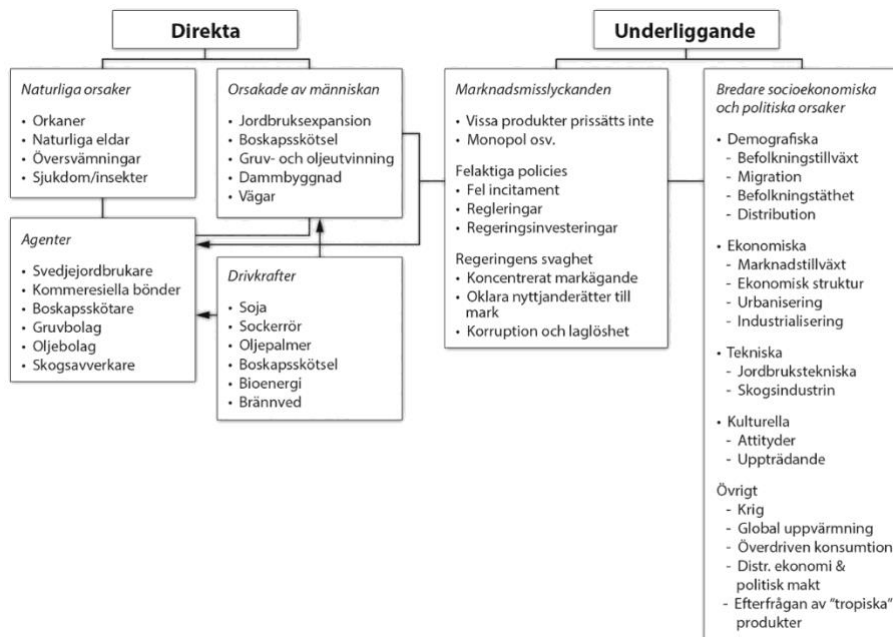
Direkta

Underliggande

Naturliga orsaker
• Orkaner
• Naturliga eldar
• Översvämningar
• Sjukdom/insekter

Orsakade av människan
• Jordbruksexpansion
• Boskapsskötsel
• Gruv- och oljeutvinning
• Dammbyggnad
• Vägar

Agenter
• Svedjejordbrukare
• Kommeresiella bönder
• Boskapsskötare
• Gruvbolag
• Oljebolag
• Skogsavverkare

Drivkrafter
• Soja
• Sockerrör
• Oljepalmer
• Boskapsskötsel
• Bioenergi
• Brännved

Marknadsmisslyckanden
• Vissa produkter prissätts inte
• Monopol osv.

Felaktiga policies
• Fel incitament
• Regleringar
• Regeringsinvesteringar

Regeringens svaghet
• Koncentrerat markägande
• Oklara nyttjanderätter till mark
• Korruption och laglöshet

Bredare socioekonomiska och politiska orsaker
• Demografiska
- Befolkningstillväxt
- Migration
- Befolkningstäthet
- Distribution
• Ekonomiska
- Marknadstillväxt
- Ekonomisk struktur
- Urbanisering
- Industrialisering
• Tekniska
- Jordbrukstekniska
- Skogsindustrin
• Kulturella
- Attityder
- Uppträdande

Övrigt
- Krig
- Global uppvärmning
- Överdriven konsumtion
- Distr. ekonomi & politisk makt
- Efterfrågan av "tropiska" produkter